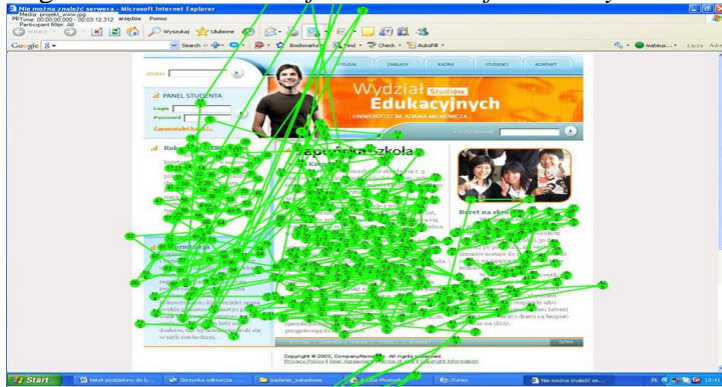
Nie można znaleźć serwera - Microsoft Internet Explorer
Media: projekt_www.jpg
PRTime: 00:00:00.000 - 00:03:12.312 arzędzia Pomoc
Participant filter: All
Wstecz Wyszukaj Ulubione
Google Search Bookmarks Find Check AutoFill mateus Łącza
Szukaj
WYDZIAŁ ZAKŁADY KADRA STUDENCI KONTAKT
PANEL STUDENTA
Login
Password
Zapomniałeś hasła?
Wydział Studiów Edukacyjnych
UNIWERSYTET IM. ADAMA MICKIEWICZA
Rok
Szkoła
Beret na
szukaj
Copyright © 2005, CompanyName™. All rights reserved.
Privacy Policy | User Agreement | Terms of Use | Copyright Information
GÓRA
Start
Szczynka odbiorcza
badanie_zakładowe
iTunes
Nie można znaleźć se...
10:41